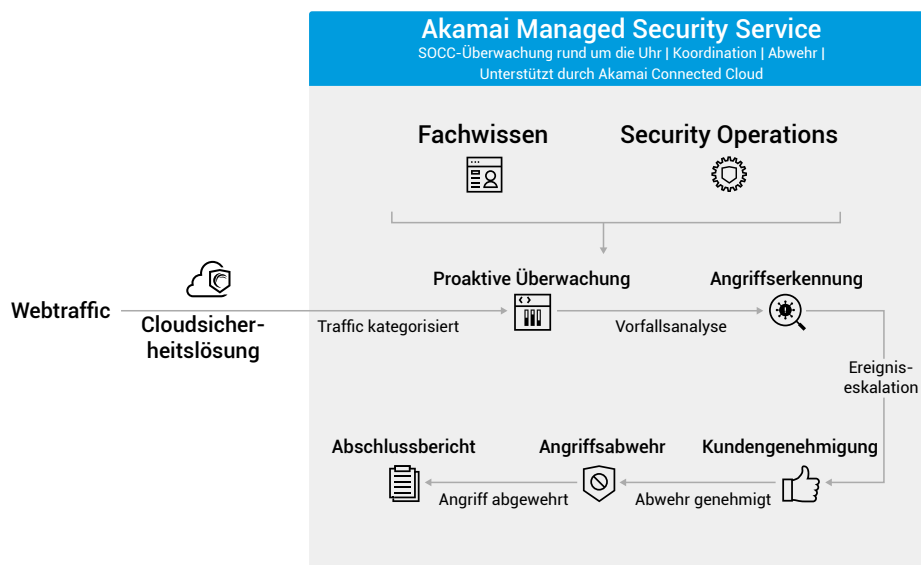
Akamai Managed Security Service
SOCC-Überwachung rund um die Uhr | Koordination | Abwehr | Unterstützt durch Akamai Connected Cloud

Fachwissen

Security Operations

Webtraffic

Cloudsicherheitslösung

Traffic kategorisiert

Proaktive Überwachung

Vorfallsanalyse

Angriffserkennung

Ereigniseskalation

Abschlussbericht

Angriffsabwehr

Kundengenehmigung

Angriff abgewehrt

Abwehr genehmigt